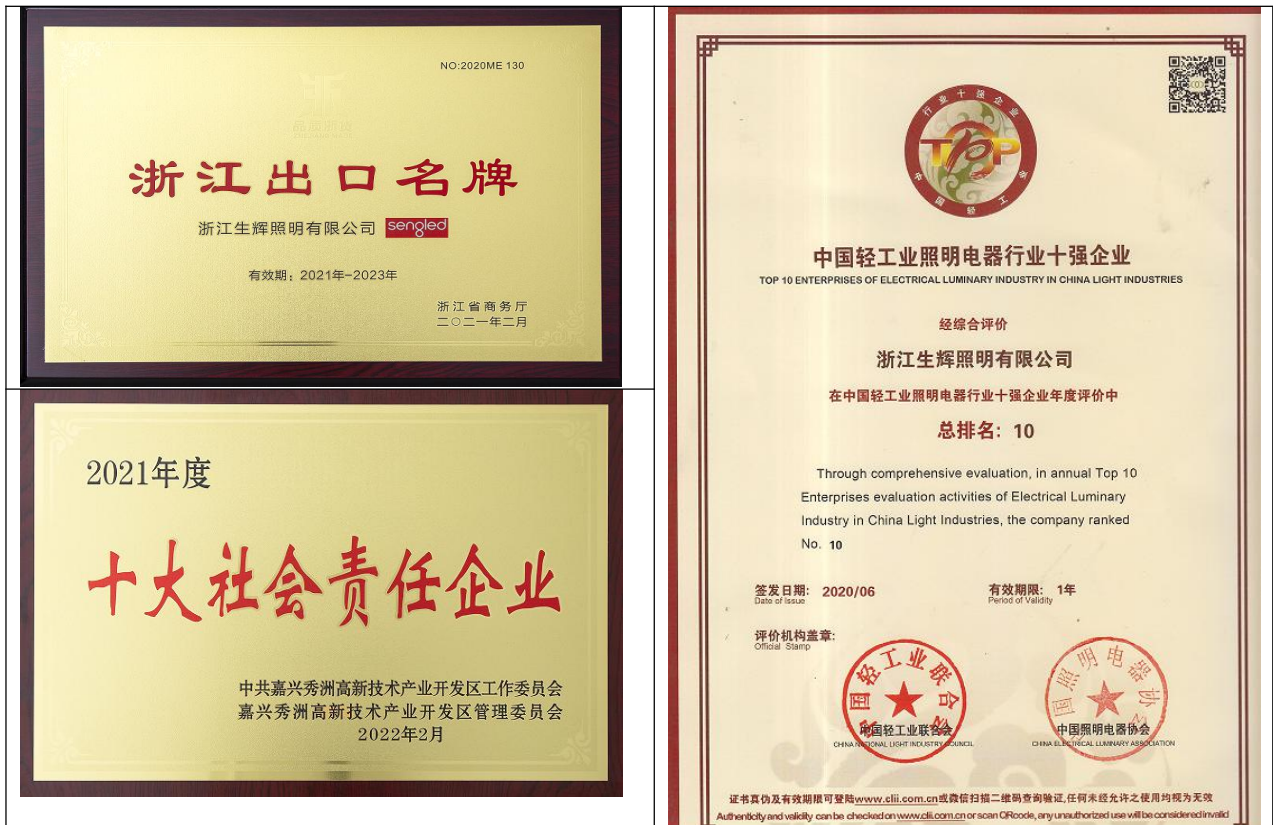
NO:2020ME 130

浙江出口名牌

浙江生辉照明有限公司 sengled

有效期：2021年-2023年

浙江省商务厅
二〇二一年二月

2021年度

十大社会责任企业

中共嘉兴秀洲高新技术产业开发区工作委员会
嘉兴秀洲高新技术产业开发区管理委员会
2022年2月

行业十强企业
TOP
中国轻工

中国轻工业照明电器行业十强企业
TOP 10 ENTERPRISES OF ELECTRICAL LUMINARY INDUSTRY IN CHINA LIGHT INDUSTRIES

经综合评价

浙江生辉照明有限公司

在中国轻工业照明电器行业十强企业年度评价中

总排名：10

Through comprehensive evaluation, in annual Top 10 Enterprises evaluation activities of Electrical Luminary Industry in China Light Industries, the company ranked No. 10

签发日期：2020/06
Date of Issue

有效期限：1年
Period of Validity

评价机构盖章：
Official Stamp

中国轻工业联合会
中国轻工业联合会
CHINA NATIONAL LIGHT INDUSTRY COUNCIL

中国照明电器协会
中国照明电器协会
CHINA ELECTRICAL LUMINARY ASSOCIATION

证书真伪及有效期限可登陆www.clii.com.cn或微信扫描二维码查询验证，任何未经允许之使用均视为无效
Authenticity and validity can be checked on www.clii.com.cn or scan QRcode, any unauthorized use will be considered invalid